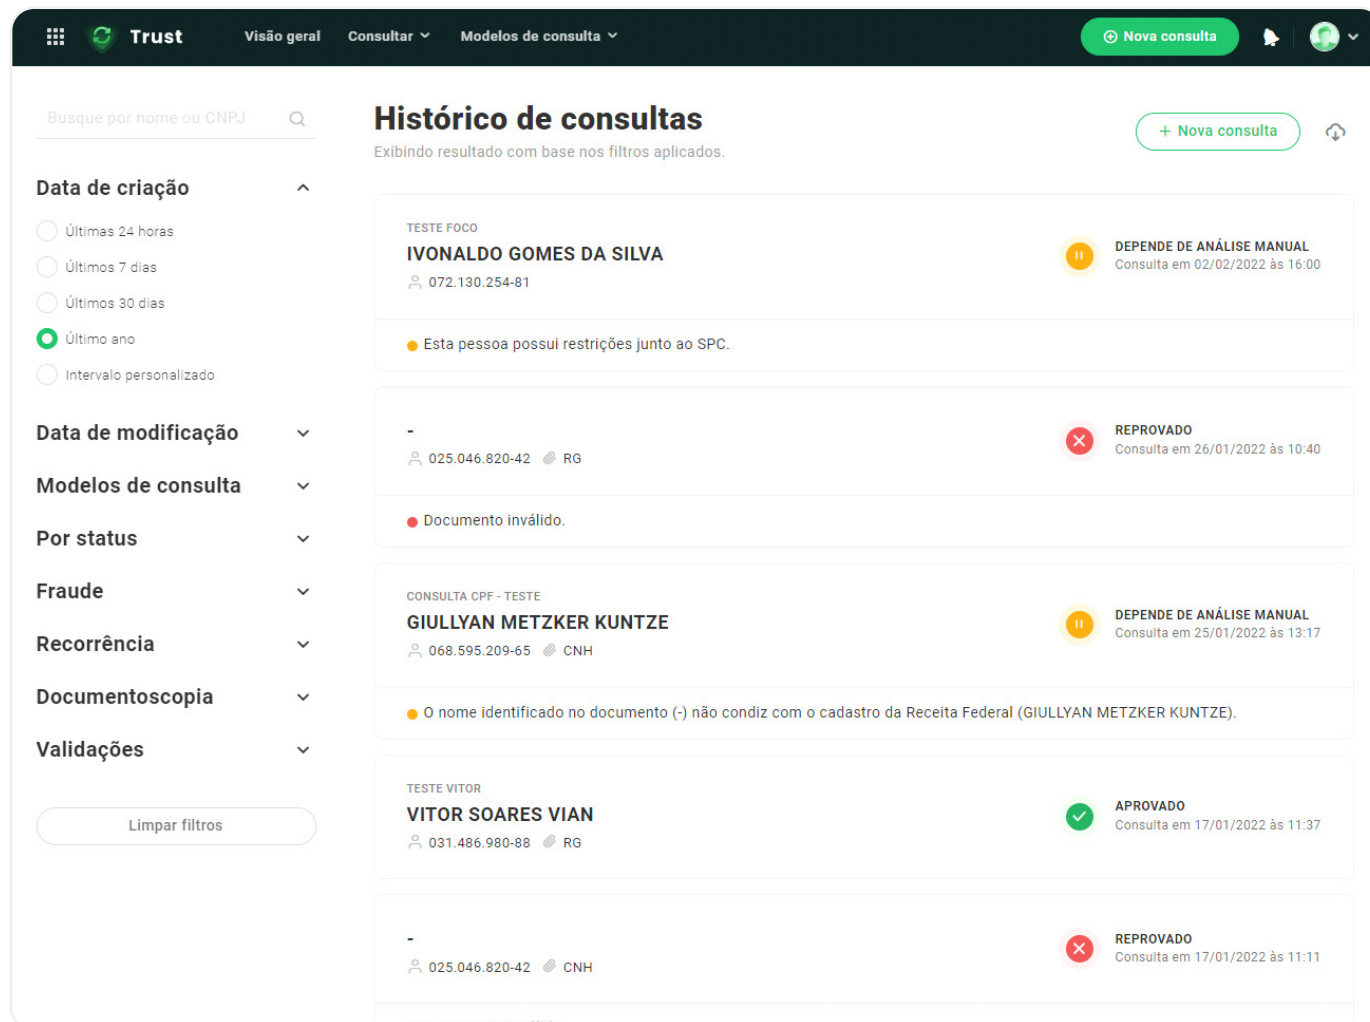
Trust Visão geral Consultar Modelos de consulta Nova consulta

Busque por nome ou CNPJ

Data de criação

Últimas 24 horas
Últimos 7 dias
Últimos 30 dias
Último ano
Intervalo personalizado

Data de modificação

Modelos de consulta

Por status

Fraude

Recorrência

Documentoscopia

Validações

Limpar filtros

Histórico de consultas

Exibindo resultado com base nos filtros aplicados.

+ Nova consulta

TESTE FOCO
IVONALDO GOMES DA SILVA
072.130.254-81
DEPENDE DE ANÁLISE MANUAL
Consulta em 02/02/2022 às 16:00

Esta pessoa possui restrições junto ao SPC.

-
025.046.820-42 RG
REPROVADO
Consulta em 26/01/2022 às 10:40

Documento inválido.

CONSULTA CPF - TESTE
GIULLYAN METZKER KUNTZE
068.595.209-65 CNH
DEPENDE DE ANÁLISE MANUAL
Consulta em 25/01/2022 às 13:17

O nome identificado no documento (-) não condiz com o cadastro da Receita Federal (GIULLYAN METZKER KUNTZE).

TESTE VITOR
VITOR SOARES VIAN
031.486.980-88 RG
APROVADO
Consulta em 17/01/2022 às 11:37

-
025.046.820-42 CNH
REPROVADO
Consulta em 17/01/2022 às 11:11